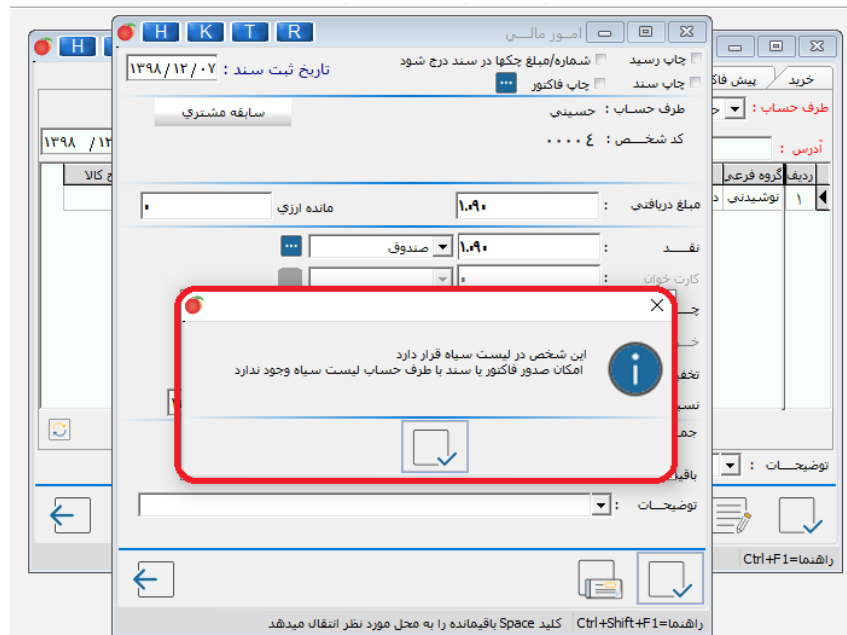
H K T R

امـور مـالـی

چاپ رسید
شماره/مبلغ چکها در سند درج شود
تاریخ ثبت سند : ۱۳۹۸/۱۲/۰۷
چاپ سند
چاپ فاکتور

طرف حساب : حسینی
سابقه مشتری
کد شخـــص : ۴۰۰۰۰

مبلغ دریافتی : ۱۰۰۹۰
مانده ارزی ۰

نقـــد : ۱۰۰۹۰ صندوق
کارت خوان ۰

این شخص در لیست سیاه قرار دارد
امکان صدور فاکتور یا سند با طرف حساب لیست سیاه وجود ندارد

توضیحـــات :

راهنما=Ctrl+Shift+F1 کلید Space باقیمانده را به محل مورد نظر انتقال میدهد

H

خرید
پیش فاکتور
طرف حساب :
آدرس :
۱۳۹۸ / ۱۲
ردیف
گروه فرعی
ح کالا
۱
نوشیدنی
توضیحـــات :
راهنما=Ctrl+F1